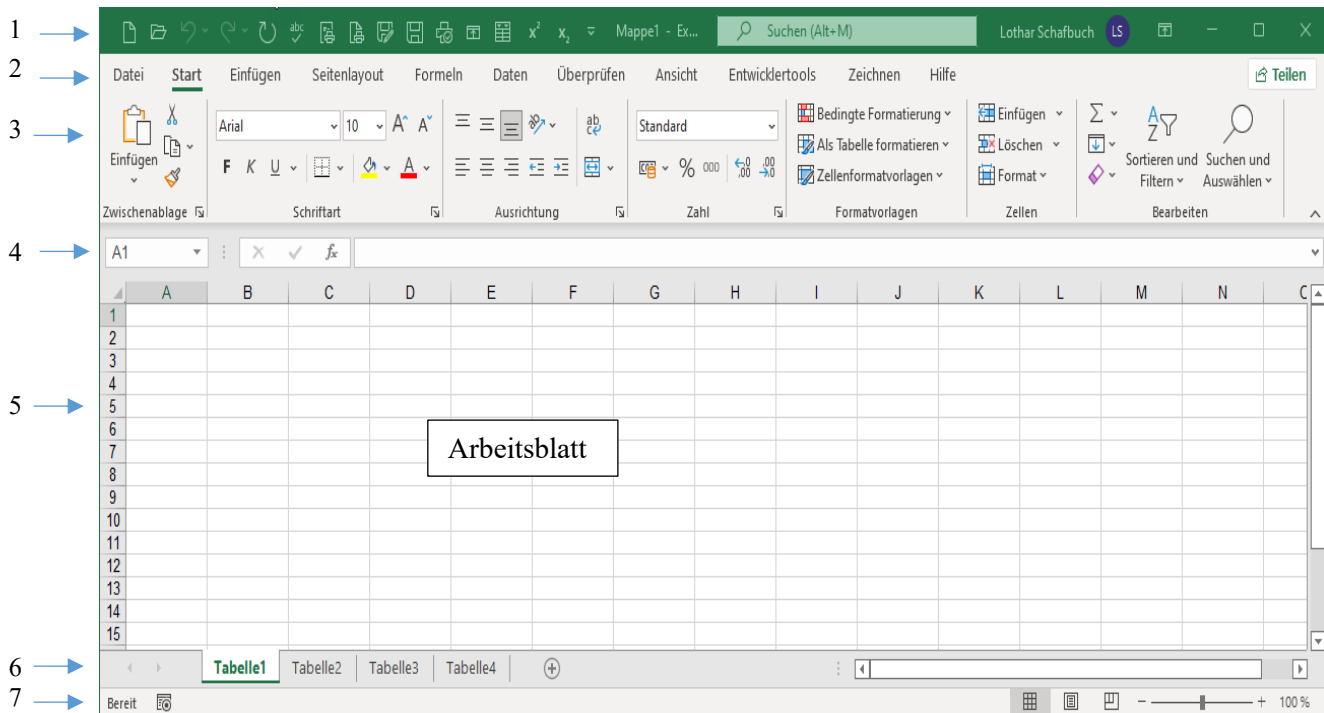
1
2
3
4
5
6
7

$x^2$ $x_2$ Mappe1 - Ex... Suchen (Alt+M) Lothar Schafbuch LS

Datei Start Einfügen Seitenlayout Formeln Daten Überprüfen Ansicht Entwicklertools Zeichnen Hilfe Teilen

Einfügen
Zwischenablage

Arial 10
F K U
Schriftart

ab
Ausrichtung

Standard
% 000
Zahl

Bedingte Formatierung
Als Tabelle formatieren
Zellenformatvorlagen
Formatvorlagen

Einfügen
Löschen
Format
Zellen

Sortieren und Filtern
Suchen und Auswählen
Bearbeiten

A1 fx

| | A | B | C | D | E | F | G | H | I | J | K | L | M | N | C |
|---|---|---|---|---|---|---|---|---|---|---|---|---|---|---|---|
| 1 | | | | | | | | | | | | | | | |
| 2 | | | | | | | | | | | | | | | |
| 3 | | | | | | | | | | | | | | | |
| 4 | | | | | | | | | | | | | | | |
| 5 | | | | | | | | | | | | | | | |
| 6 | | | | | | | | | | | | | | | |
| 7 | | | | | | | | | | | | | | | |
| 8 | | | | | | | | | | | | | | | |
| 9 | | | | | | | | | | | | | | | |
| 10 | | | | | | | | | | | | | | | |
| 11 | | | | | | | | | | | | | | | |
| 12 | | | | | | | | | | | | | | | |
| 13 | | | | | | | | | | | | | | | |
| 14 | | | | | | | | | | | | | | | |
| 15 | | | | | | | | | | | | | | | |

Arbeitsblatt

Tabelle1 Tabelle2 Tabelle3 Tabelle4

Bereit
100 %